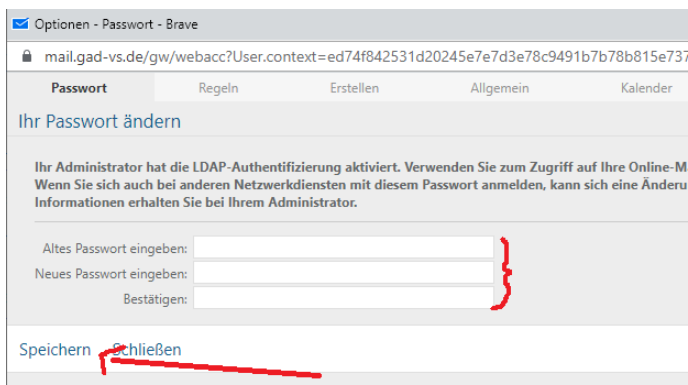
Optionen - Passwort - Brave

mail.gad-vs.de/gw/webacc?User.context=ed74f842531d20245e7e7d3e78c9491b7b78b815e737

Passwort | Regeln | Erstellen | Allgemein | Kalender

Ihr Passwort ändern

Ihr Administrator hat die LDAP-Authentifizierung aktiviert. Verwenden Sie zum Zugriff auf Ihre Online-M Wenn Sie sich auch bei anderen Netzwerkdiensten mit diesem Passwort anmelden, kann sich eine Änderu Informationen erhalten Sie bei Ihrem Administrator.

Altes Passwort eingeben:
Neues Passwort eingeben:
Bestätigen:

Speichern Schließen